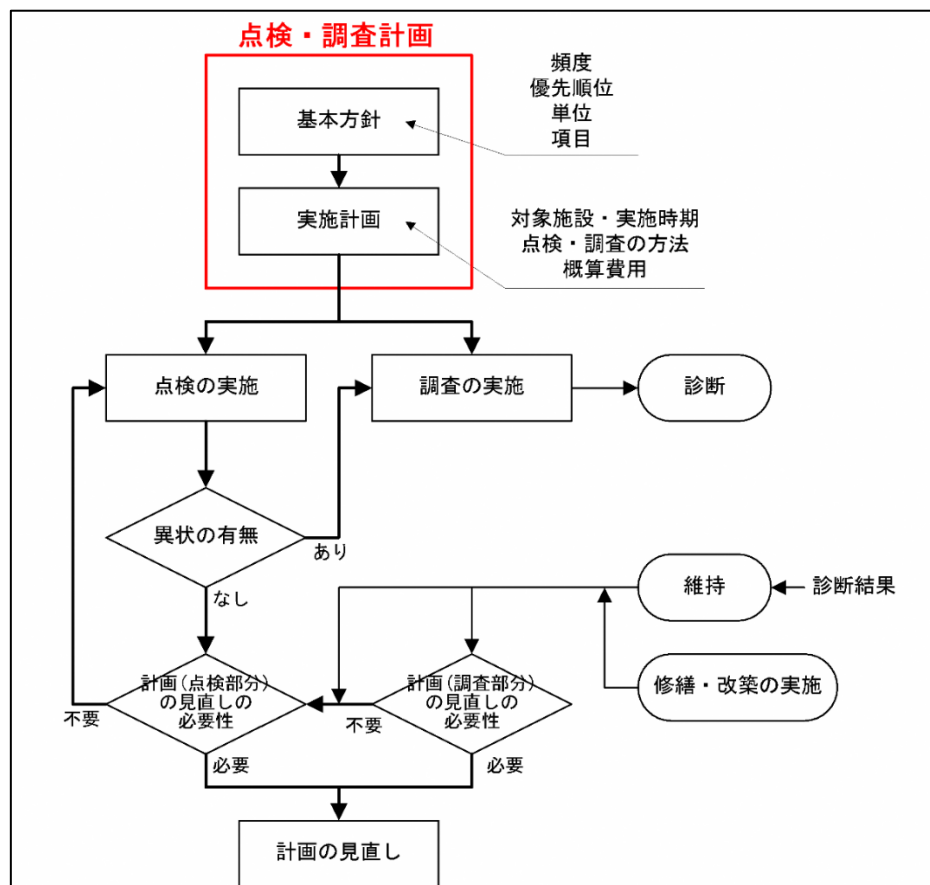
点検・調査計画

頻度
優先順位
単位
項目

基本方針

実施計画

対象施設・実施時期
点検・調査の方法
概算費用

点検の実施

調査の実施

診断

異状の有無

あり

なし

維持

診断結果

修繕・改築の実施

計画(点検部分)の見直しの必要性

不要

計画(調査部分)の見直しの必要性

不要

必要

必要

計画の見直し